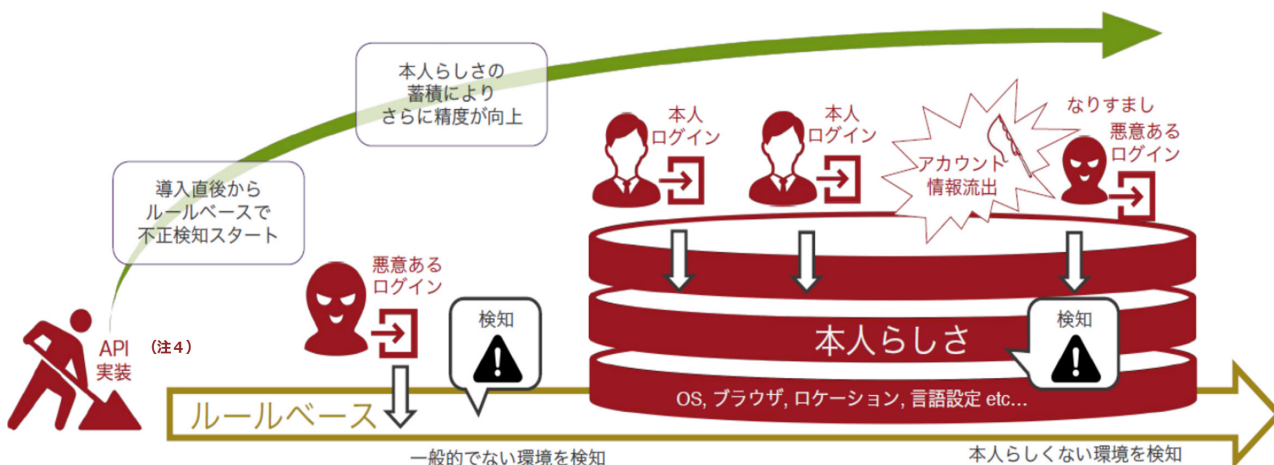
本人らしさの
蓄積により
さらに精度が向上

導入直後から
ルールベースで
不正検知スタート

本人
ログイン

本人
ログイン

アカウント
情報流出

なりすまし
悪意ある
ログイン

悪意ある
ログイン

API
実装

（注4）

検知

本人らしさ

検知

OS, ブラウザ, ロケーション, 言語設定 etc…

ルールベース

一般的でない環境を検知

本人らしくない環境を検知